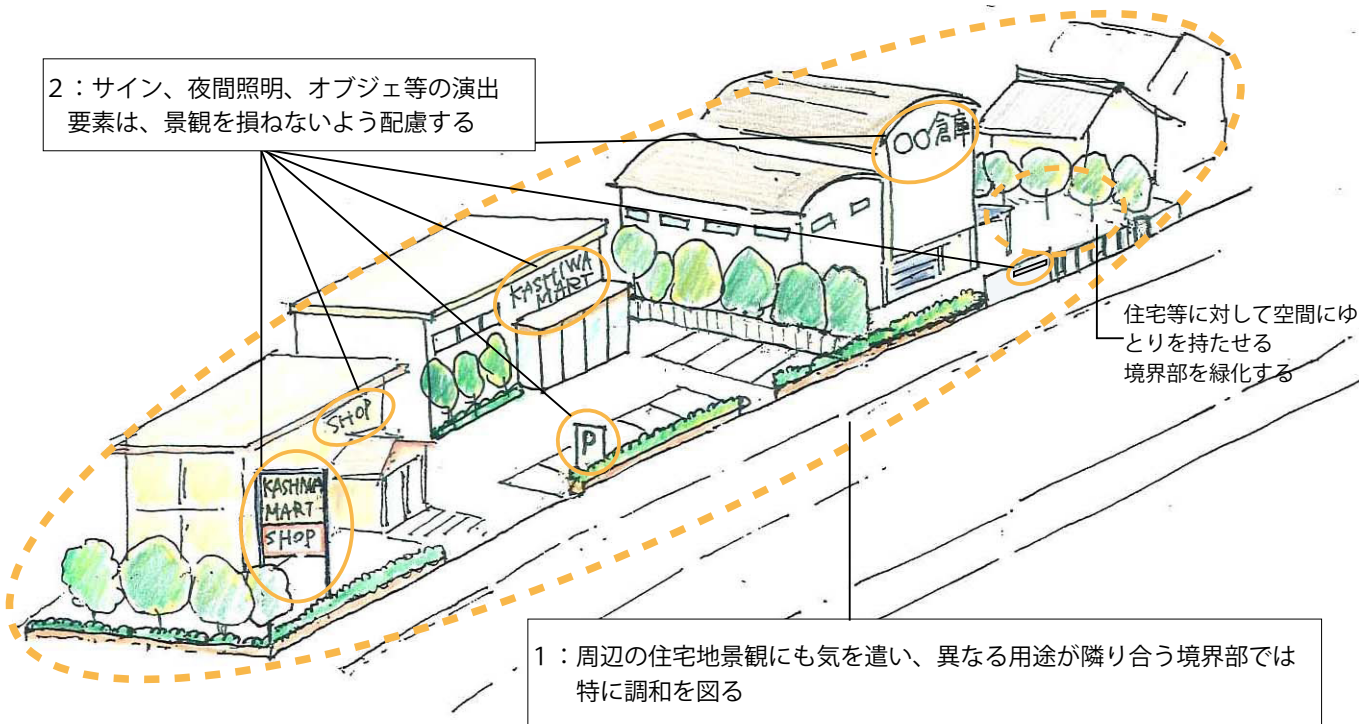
2：サイン、夜間照明、オブジェ等の演出要素は、景観を損ねないよう配慮する

○○倉庫

KASHIWA MART

SHOP

KASHIWA MART
SHOP

P

住宅等に対して空間にゆとりを持たせる
境界部を緑化する

1：周辺の住宅地景観にも気を遣い、異なる用途が隣り合う境界部では特に調和を図る